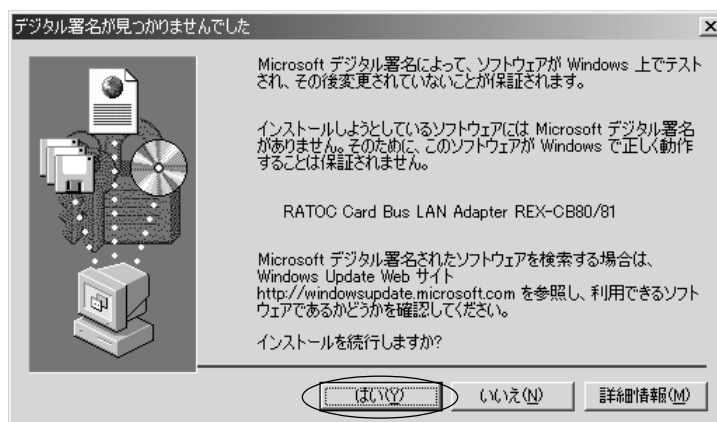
デジタル署名が見つかりませんでした

×

Microsoft デジタル署名によって、ソフトウェアが Windows 上でテストされ、その後変更されていないことが保証されます。

インストールしようとしているソフトウェアには Microsoft デジタル署名がありません。そのために、このソフトウェアが Windows で正しく動作することは保証されません。

RATOC Card Bus LAN Adapter REX-CB80/81

Microsoft デジタル署名されたソフトウェアを検索する場合は、Windows Update Web サイト http://windowsupdate.microsoft.com を参照し、利用できるソフトウェアであるかどうかを確認してください。

インストールを続行しますか?

はい(Y)

いいえ(N)

詳細情報(M)